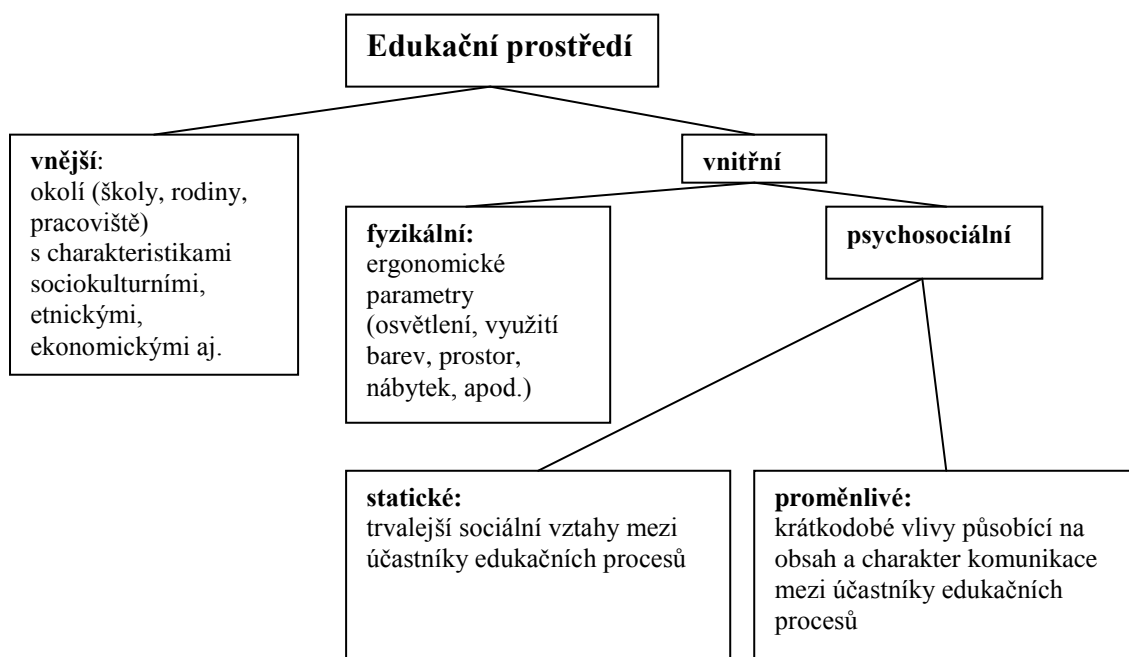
Edukační prostředí

vnější:
okolí (školy, rodiny, pracoviště) s charakteristikami sociokulturními, etnickými, ekonomickými aj.

vnitřní

fyzikální:
ergonomické parametry (osvětlení, využití barev, prostor, nábytek, apod.)

psychosociální

statické:
trvalejší sociální vztahy mezi účastníky edukačních procesů

proměnlivé:
krátkodobé vlivy působící na obsah a charakter komunikace mezi účastníky edukačních procesů